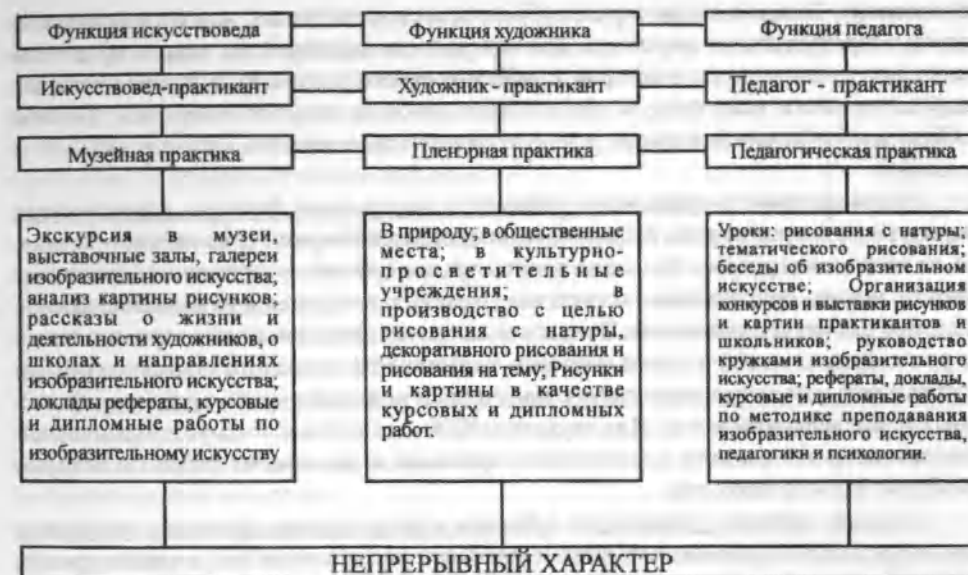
Функция искусствоведа

Искусствовед-практикант

Музейная практика

Экскурсия в музеи, выставочные залы, галереи изобразительного искусства; анализ картины рисунков; рассказы о жизни и деятельности художников, о школах и направлениях изобразительного искусства; доклады рефераты, курсовые и дипломные работы по изобразительному искусству

Функция художника

Художник - практикант

Пленэрная практика

В природу; в общественные места; в культурно-просветительные учреждения; в производство с целью рисования с натуры, декоративного рисования и рисования на тему; Рисунки и картины в качестве курсовых и дипломных работ.

Функция педагога

Педагог - практикант

Педагогическая практика

Уроки: рисования с натуры; тематического рисования; беседы об изобразительном искусстве; Организация конкурсов и выставки рисунков и картин практикантов и школьников; руководство кружками изобразительного искусства; рефераты, доклады, курсовые и дипломные работы по методике преподавания изобразительного искусства, педагогики и психологии.

НЕПРЕРЫВНЫЙ ХАРАКТЕР